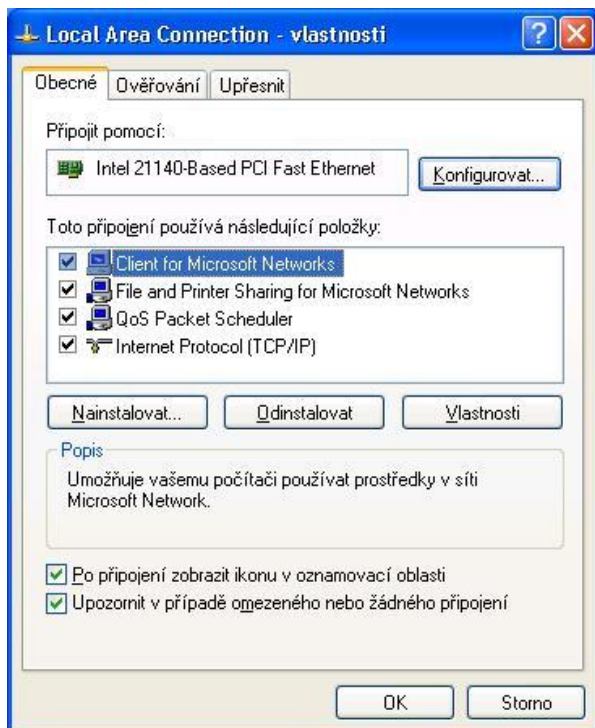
Local Area Connection - vlastnosti

Obecné | Ověřování | Upřesnit

Připojit pomocí:

Intel 21140-Based PCI Fast Ethernet

Konfigurovat...

Toto připojení používá následující položky:

Client for Microsoft Networks
File and Printer Sharing for Microsoft Networks
QoS Packet Scheduler
Internet Protocol (TCP/IP)

Nainstalovat... | Odinstalovat | Vlastnosti

Popis

Umožňuje vašemu počítači používat prostředky v síti Microsoft Network.

Po připojení zobrazit ikonu v oznamovací oblasti
Upozornit v případě omezeného nebo žádného připojení

OK | Storno